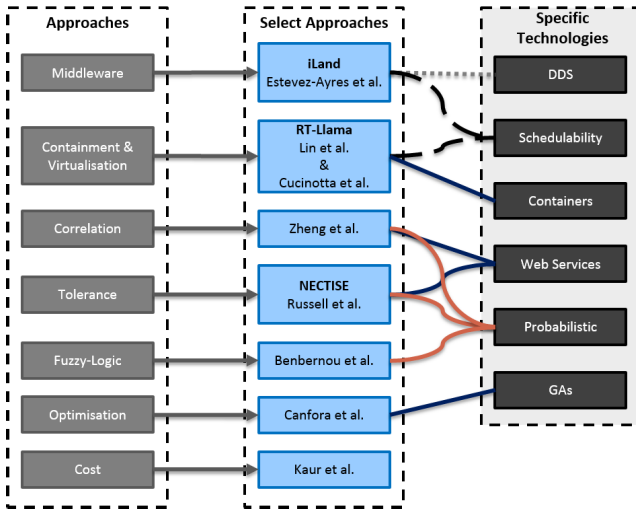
Approaches

Middleware

Containment & Virtualisation

Correlation

Tolerance

Fuzzy-Logic

Optimisation

Cost

Select Approaches

iLand
Estevez-Ayres et al.

RT-Llama
Lin et al.
&
Cucinotta et al.

Zheng et al.

NECTISE
Russell et al.

Benbernou et al.

Canfora et al.

Kaur et al.

Specific Technologies

DDS

Schedulability

Containers

Web Services

Probabilistic

GAs